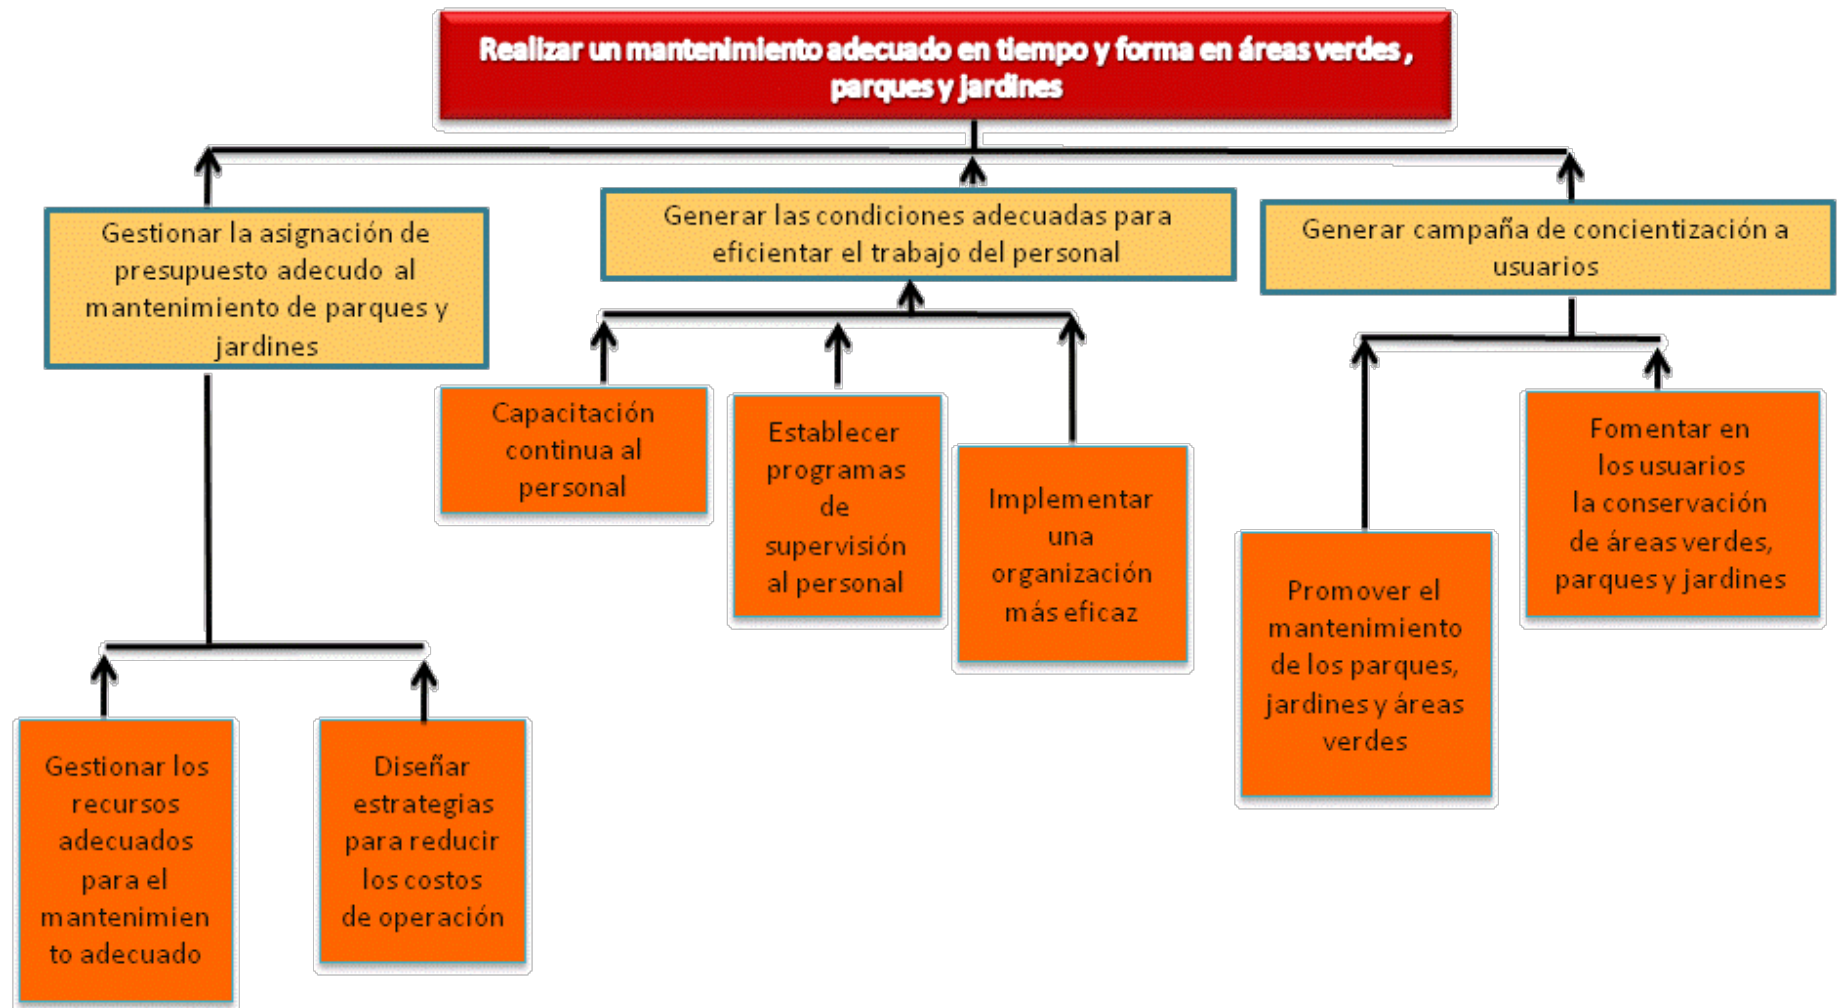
Realizar un mantenimiento adecuado en tiempo y forma en áreas verdes , parques y jardines

Gestionar la asignación de presupuesto adecudo al mantenimiento de parques y jardines

Generar las condiciones adecuadas para eficientar el trabajo del personal

Generar campaña de concientización a usuarios

Capacitación continua al personal

Establecer programas de supervisión al personal

Implementar una organización más eficaz

Promover el mantenimiento de los parques, jardines y áreas verdes

Fomentar en los usuarios la conservación de áreas verdes, parques y jardines

Gestionar los recursos adecuados para el mantenimien to adecuado

Diseñar estrategias para reducir los costos de operación